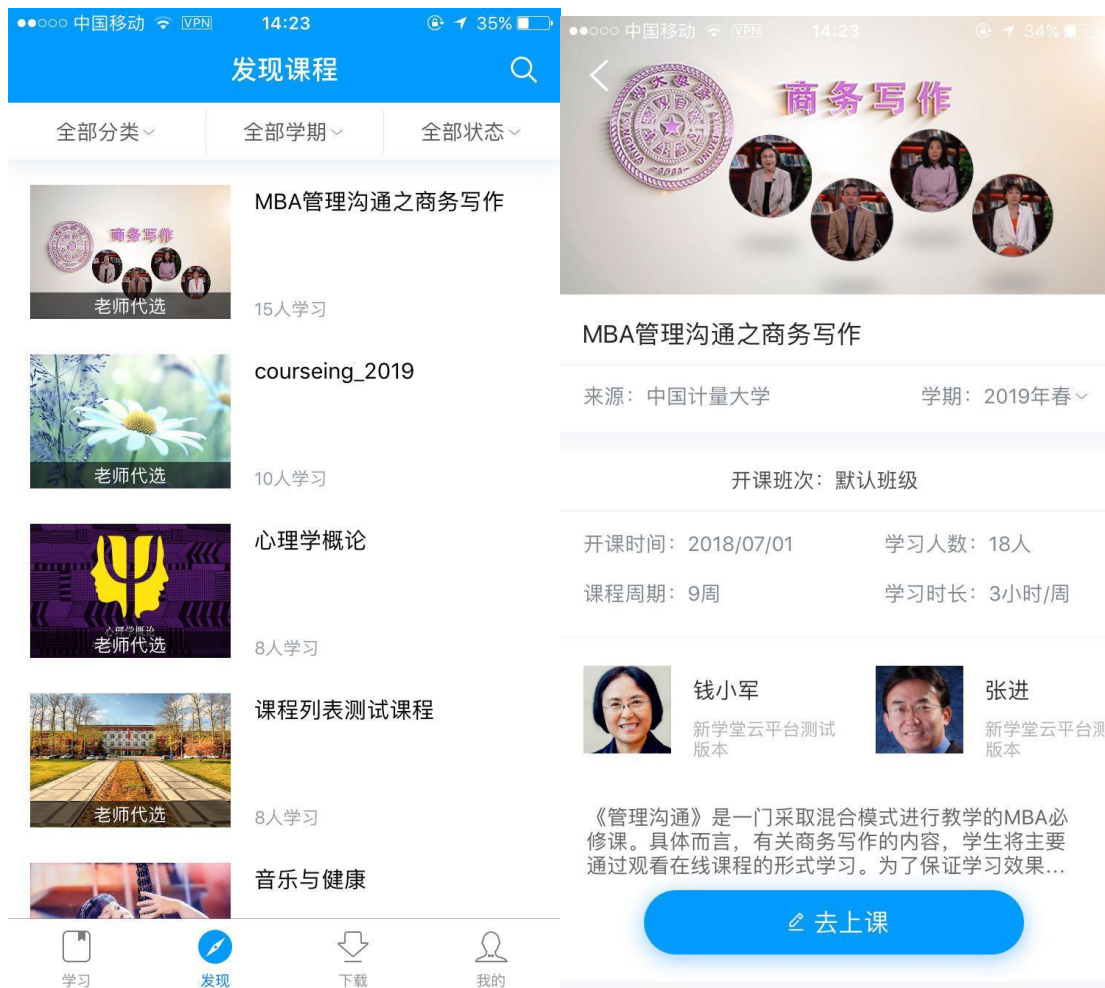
●●○○○ 中国移动 VPN 14:23 35%

发现课程

全部分类 全部学期 全部状态

商务写作
老师代选
MBA管理沟通之商务写作
15人学习

老师代选
courseing_2019
10人学习

老师代选
心理学概论
8人学习

老师代选
课程列表测试课程
8人学习

音乐与健康

学习 发现 下载 我的

●●○○○ 中国移动 VPN 14:23 34%

商务写作

MBA管理沟通之商务写作

来源：中国计量大学 学期：2019年春

开课班次：默认班级

开课时间：2018/07/01 学习人数：18人

课程周期：9周 学习时长：3小时/周

钱小军
新学堂云平台测试版本

张进
新学堂云平台测版本

《管理沟通》是一门采取混合模式进行教学的MBA必修课。具体而言，有关商务写作的内容，学生将主要通过观看在线课程的形式学习。为了保证学习效果...

去上课